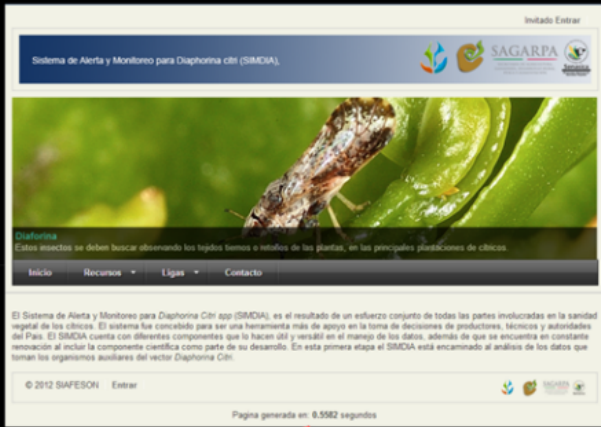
Invitado Entrar

Sistema de Alerta y Monitoreo para Diaphorina citri (SIMDIA).

SAGARPA

Diaforina
Estos insectos se deben buscar observando los tejidos tiernos o retoños de las plantas, en las principales plantaciones de cítricos.

Inicio Recursos Ligas Contacto

El Sistema de Alerta y Monitoreo para Diaphorina Citri spp (SIMDIA), es el resultado de un esfuerzo conjunto de todas las partes involucradas en la sanidad vegetal de los cítricos. El sistema fue concebido para ser una herramienta más de apoyo en la toma de decisiones de productores, técnicos y autoridades del País. El SIMDIA cuenta con diferentes componentes que lo hacen útil y versátil en el manejo de los datos, además de que se encuentra en constante renovación al incluir la componente científica como parte de su desarrollo. En esta primera etapa el SIMDIA está encaminado al análisis de los datos que toman los organismos auxiliares del vector Diaphorina Citri.

© 2012 SIAFESON Entrar

SAGARPA

Pagina generada en: 0.5582 segundos